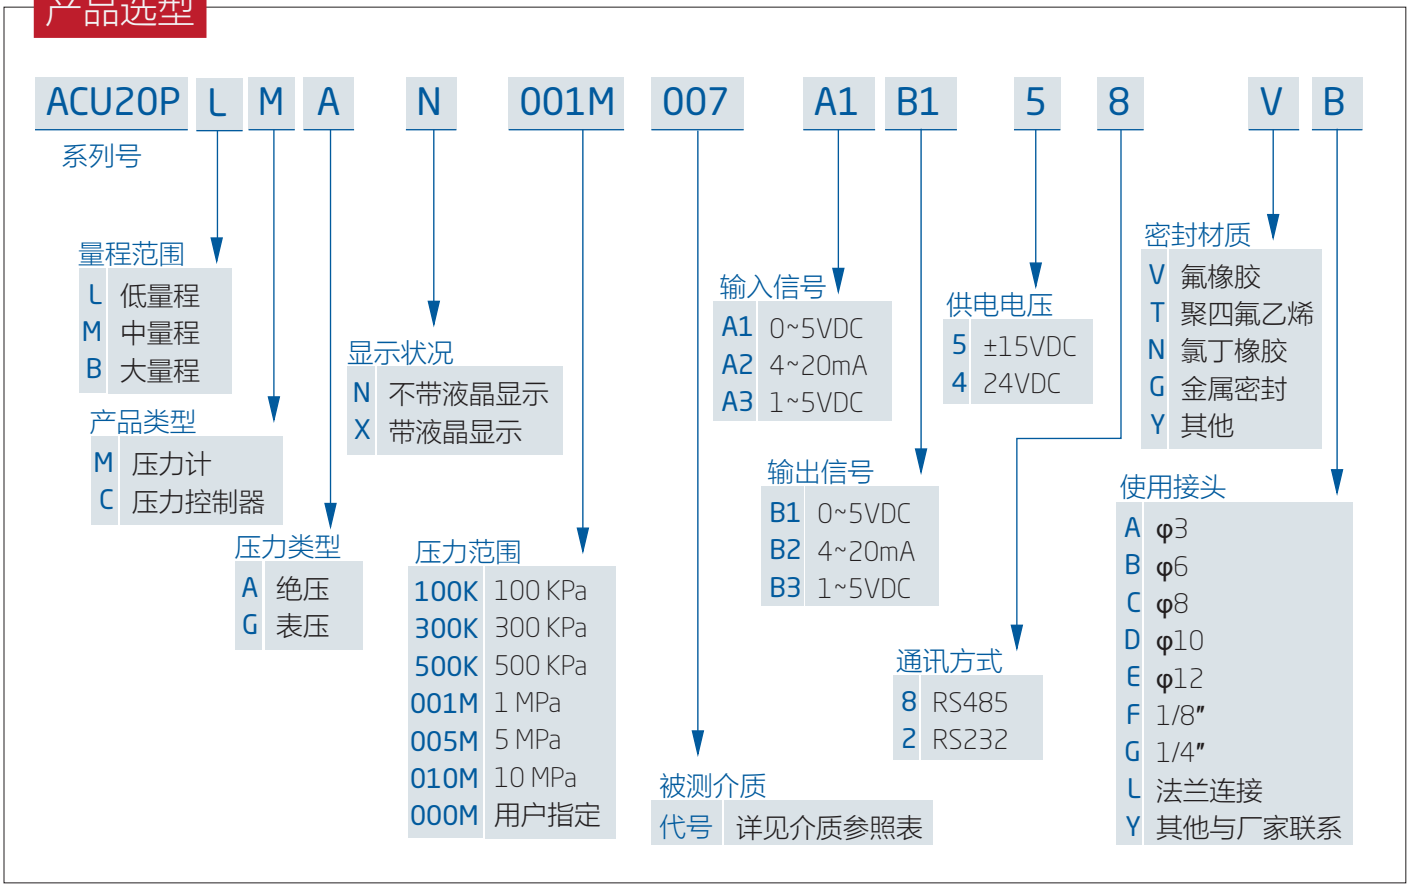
产品选型

ACU20P L M A N 001M 007 A1 B1 5 8 V B

系列号

量程范围
| L | 低量程 |
|---|---|
| M | 中量程 |
| B | 大量程 |

产品类型
| M | 压力计 |
|---|---|
| C | 压力控制器 |

压力类型
| A | 绝压 |
|---|---|
| G | 表压 |

显示状况
| N | 不带液晶显示 |
|---|---|
| X | 带液晶显示 |

压力范围
| 100K | 100 KPa |
|---|---|
| 300K | 300 KPa |
| 500K | 500 KPa |
| 001M | 1 MPa |
| 005M | 5 MPa |
| 010M | 10 MPa |
| 000M | 用户指定 |

被测介质
| 代号 | 详见介质参照表 |
|---|---|

输入信号
| A1 | 0~5VDC |
|---|---|
| A2 | 4~20mA |
| A3 | 1~5VDC |

输出信号
| B1 | 0~5VDC |
|---|---|
| B2 | 4~20mA |
| B3 | 1~5VDC |

供电电压
| 5 | ±15VDC |
|---|---|
| 4 | 24VDC |

通讯方式
| 8 | RS485 |
|---|---|
| 2 | RS232 |

密封材质
| V | 氟橡胶 |
|---|---|
| T | 聚四氟乙烯 |
| N | 氯丁橡胶 |
| G | 金属密封 |
| Y | 其他 |

使用接头
| A | φ3 |
|---|---|
| B | φ6 |
| C | φ8 |
| D | φ10 |
| E | φ12 |
| F | 1/8″ |
| G | 1/4″ |
| L | 法兰连接 |
| Y | 其他与厂家联系 |